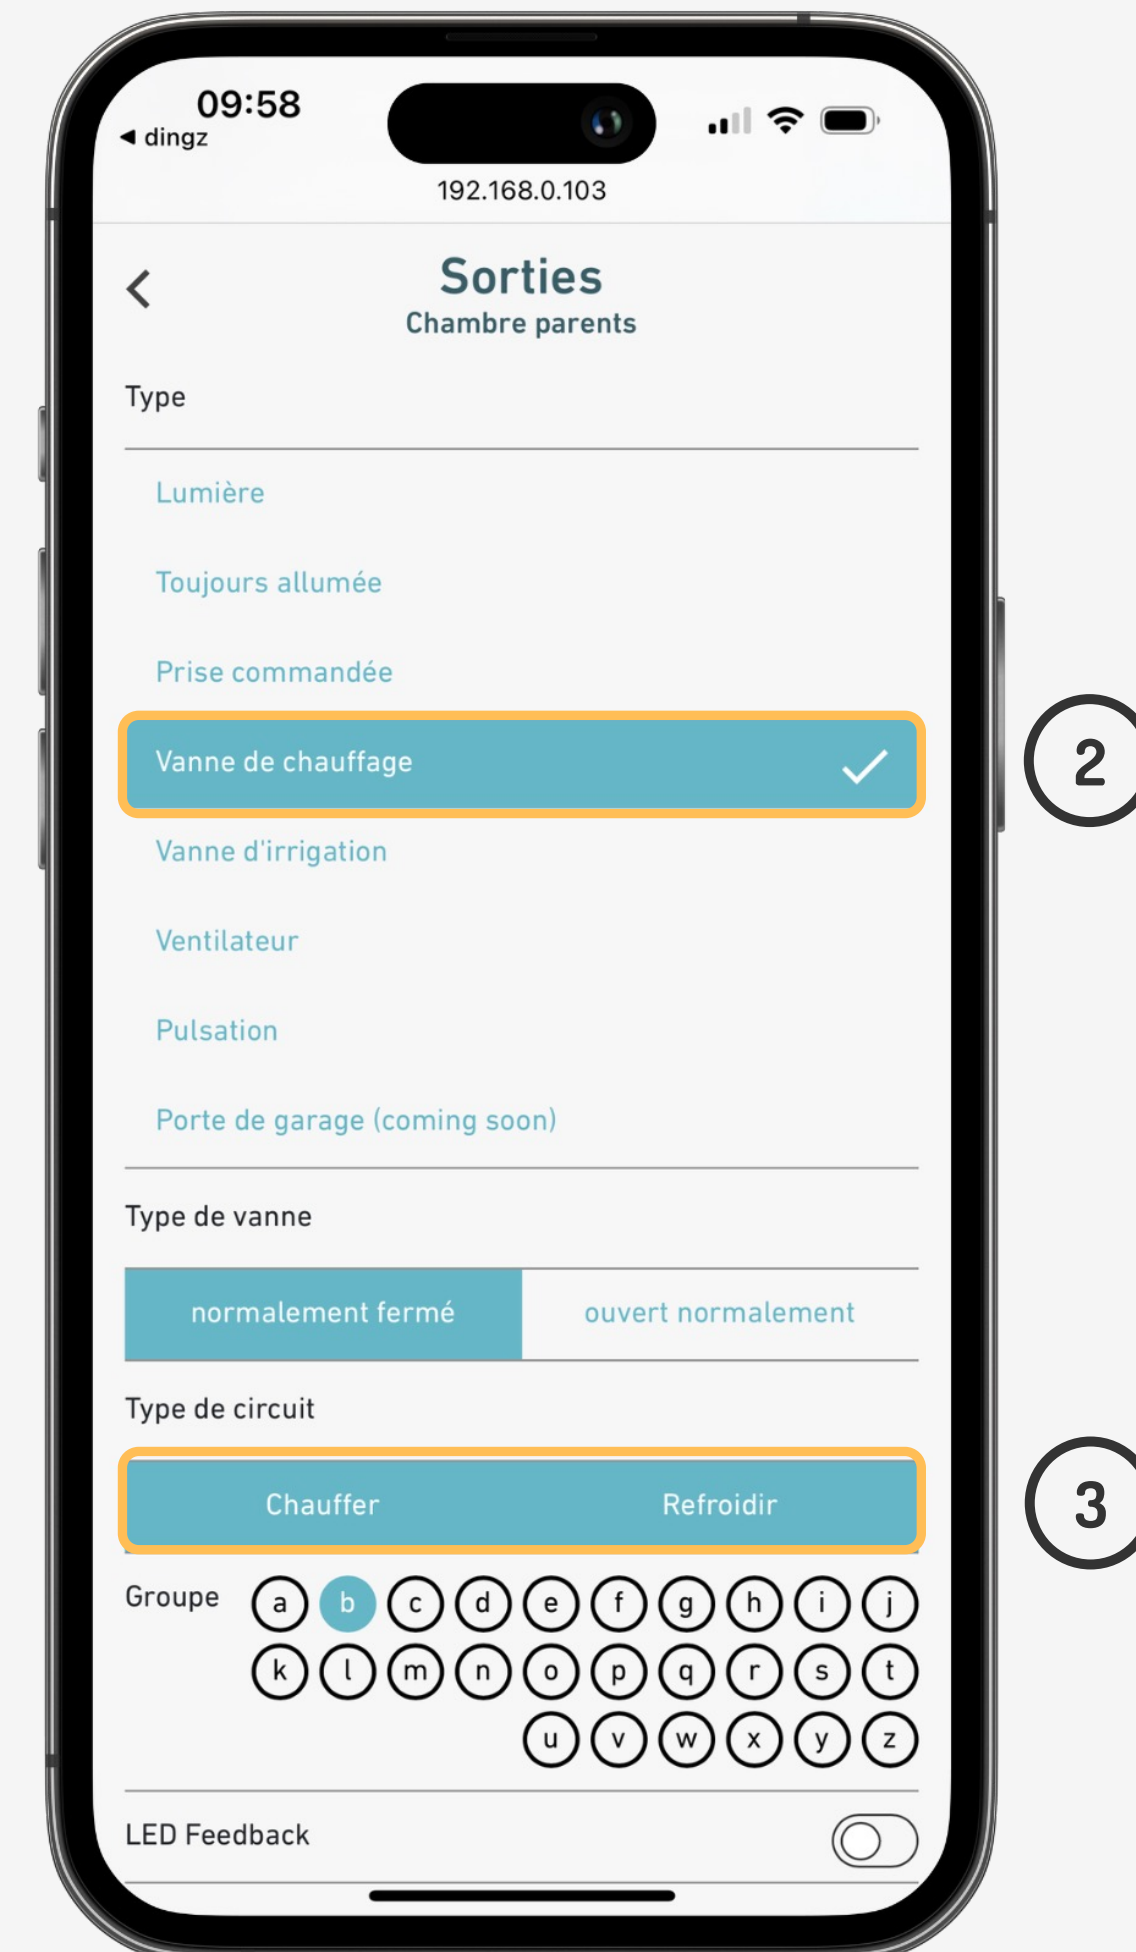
09:58
◀ dingz
192.168.0.103

Sorties
Chambre parents

Type

Lumière

Toujours allumée

Prise commandée

Vanne de chauffage

Vanne d'irrigation

Ventilateur

Pulsation

Porte de garage (coming soon)

Type de vanne

normalement fermé | ouvert normalement

Type de circuit

Chauffer | Refroidir

Groupe a b c d e f g h i j k l m n o p q r s t u v w x y z

LED Feedback

2

3